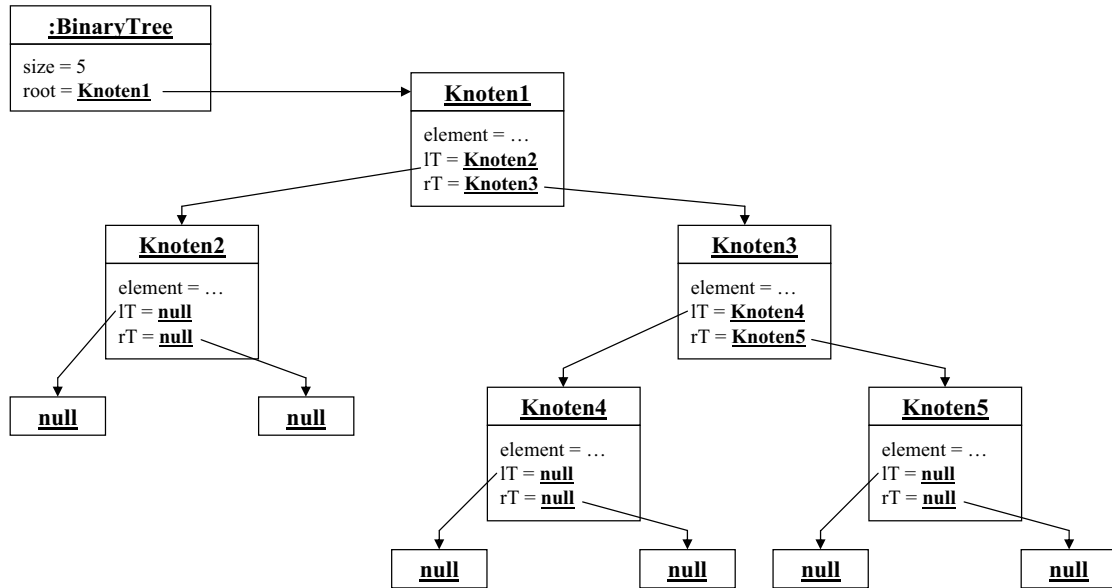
:BinaryTree

size = 5
root = Knoten1

Knoten1

element = …
lT = Knoten2
rT = Knoten3

Knoten2

element = …
lT = null
rT = null

Knoten3

element = …
lT = Knoten4
rT = Knoten5

null

null

Knoten4

element = …
lT = null
rT = null

Knoten5

element = …
lT = null
rT = null

null

null

null

null